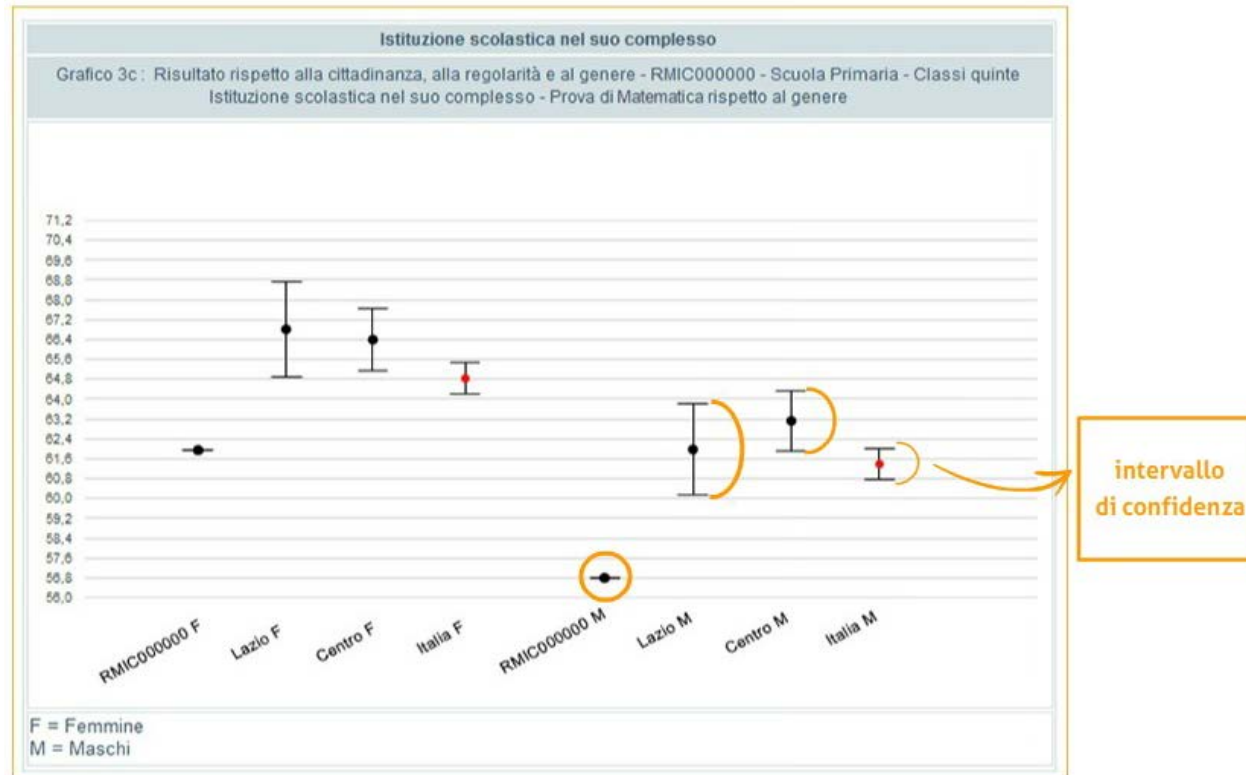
Istituzione scolastica nel suo complesso

Grafico 3c : Risultato rispetto alla cittadinanza, alla regolarità e al genere - RMIC000000 - Scuola Primaria - Classi quinte
Istituzione scolastica nel suo complesso - Prova di Matematica rispetto al genere

71,2
70,4
69,6
68,8
68,0
67,2
66,4
65,6
64,8
64,0
63,2
62,4
61,6
60,8
60,0
59,2
58,4
57,6
56,8
56,0

RMIC000000 F
Lazio F
Centro F
Italia F
RMIC000000 M
Lazio M
Centro M
Italia M

intervallo di confidenza

F = Femmine
M = Maschi